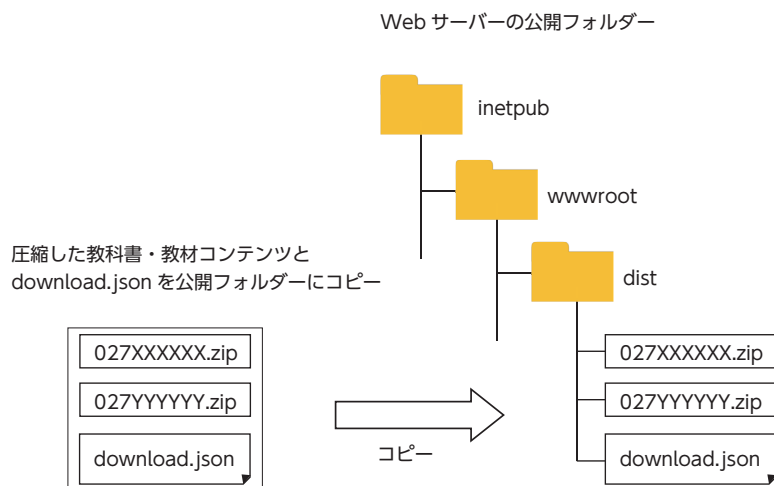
Web サーバーの公開フォルダー

inetpub

wwwroot

dist

圧縮した教科書・教材コンテンツと download.json を公開フォルダーにコピー

027XXXXXX.zip

027YYYYYY.zip

download.json

コピー

027XXXXXX.zip

027YYYYYY.zip

download.json